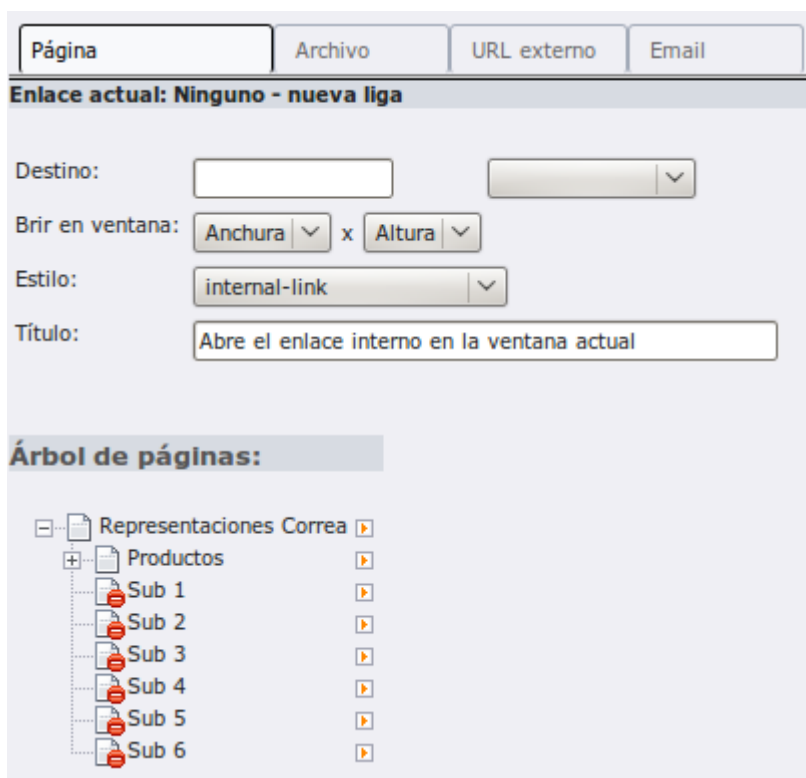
Página | Archivo | URL externo | Email

Enlace actual: Ninguno - nueva liga

Destino:

Brir en ventana: Anchura x Altura

Estilo: internal-link

Título: Abre el enlace interno en la ventana actual

Árbol de páginas:

Representaciones Correa
Productos
Sub 1
Sub 2
Sub 3
Sub 4
Sub 5
Sub 6